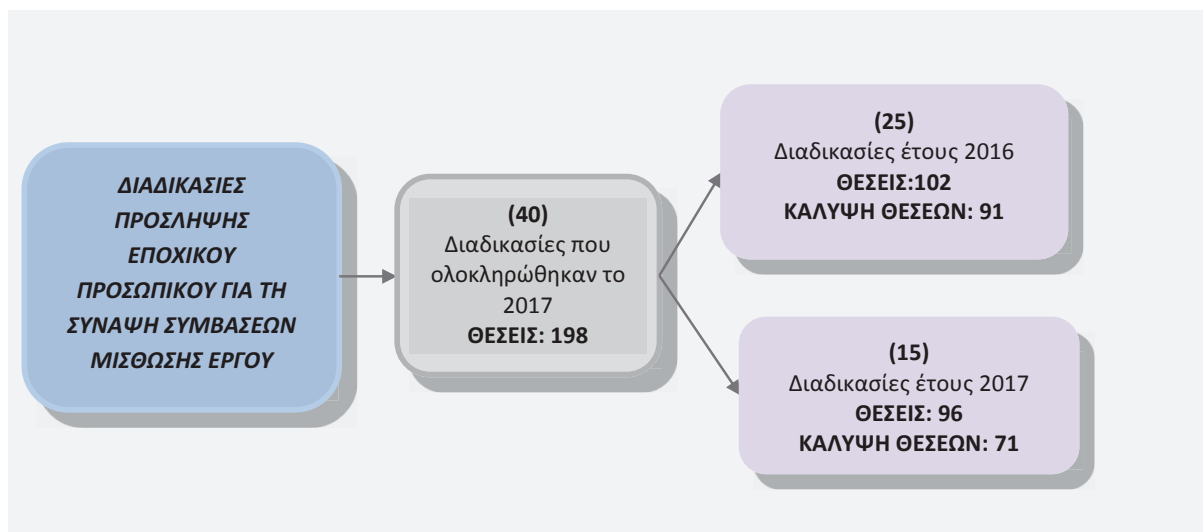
ΔΙΑΔΙΚΑΣΙΕΣ ΠΡΟΣΛΗΨΗΣ ΕΠΟΧΙΚΟΥ ΠΡΟΣΩΠΙΚΟΥ ΓΙΑ ΤΗ ΣΥΝΑΨΗ ΣΥΜΒΑΣΕΩΝ ΜΙΣΘΩΣΗΣ ΕΡΓΟΥ

(40)
Διαδικασίες που ολοκληρώθηκαν το 2017
ΘΕΣΕΙΣ: 198

(25)
Διαδικασίες έτους 2016
ΘΕΣΕΙΣ:102
ΚΑΛΥΨΗ ΘΕΣΕΩΝ: 91

(15)
Διαδικασίες έτους 2017
ΘΕΣΕΙΣ: 96
ΚΑΛΥΨΗ ΘΕΣΕΩΝ: 71